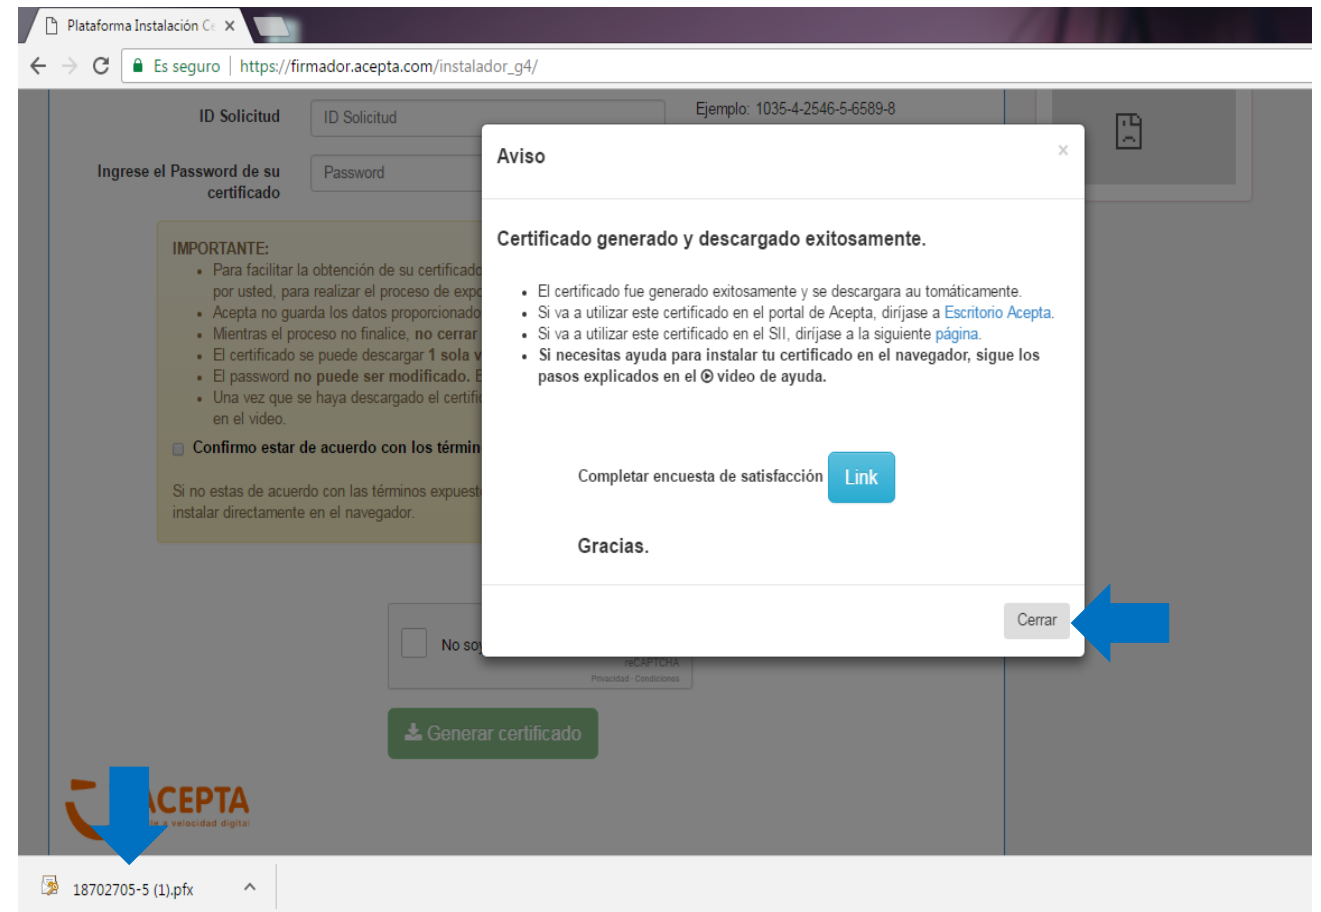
Plataforma Instalación Ce ×

Es seguro | https://firmador.acepta.com/instalador_g4/

ID Solicitud
ID Solicitud
Ejemplo: 1035-4-2546-5-6589-8

Ingrese el Password de su certificado
Password

IMPORTANTE:
- Para facilitar la obtención de su certificado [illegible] por usted, para realizar el proceso de exp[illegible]
- Acepta no guarda los datos proporcionado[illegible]
- Mientras el proceso no finalice, no cerrar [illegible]
- El certificado se puede descargar 1 sola v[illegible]
- El password no puede ser modificado. E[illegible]
- Una vez que se haya descargado el certifi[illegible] en el video.

Confirmo estar de acuerdo con los términ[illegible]

Si no estas de acuerdo con los términos expuest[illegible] instalar directamente en el navegador.

No so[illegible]
reCAPTCHA
Privacidad - Condiciones

Generar certificado

ACEPTA
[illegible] velocidad digital

Aviso
×

Certificado generado y descargado exitosamente.

- El certificado fue generado exitosamente y se descargara au tomáticamente.
- Si va a utilizar este certificado en el portal de Acepta, diríjase a Escritorio Acepta.
- Si va a utilizar este certificado en el SII, diríjase a la siguiente página.
- Si necesitas ayuda para instalar tu certificado en el navegador, sigue los pasos explicados en el video de ayuda.

Completar encuesta de satisfacción Link

Gracias.

Cerrar

18702705-5 (1).pfx